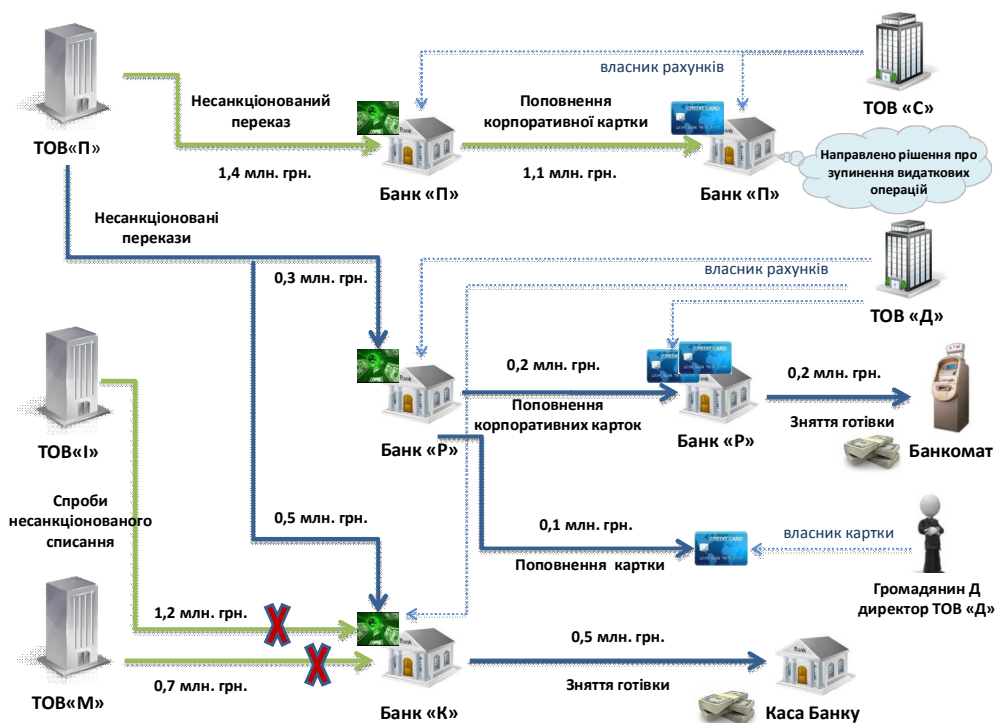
ТОВ«П»

Несанкціонований переказ

1,4 млн. грн.

власник рахунків

Поповнення корпоративної картки

1,1 млн. грн.

Банк «П»

Банк «П»

ТОВ «С»

Направлено рішення про зупинення видаткових операцій

Несанкціоновані перекази

0,3 млн. грн.

власник рахунків

ТОВ «Д»

0,2 млн. грн.

Поповнення корпоративних карток

Банк «Р»

Банк «Р»

0,2 млн. грн.

Зняття готівки

Банкомат

ТОВ«І»

Спроби несанкціонованого списання

0,5 млн. грн.

0,1 млн. грн.

Поповнення картки

власник картки

Громадянин Д директор ТОВ «Д»

ТОВ«М»

1,2 млн. грн.

0,7 млн. грн.

Банк «К»

0,5 млн. грн.

Зняття готівки

Каса Банку